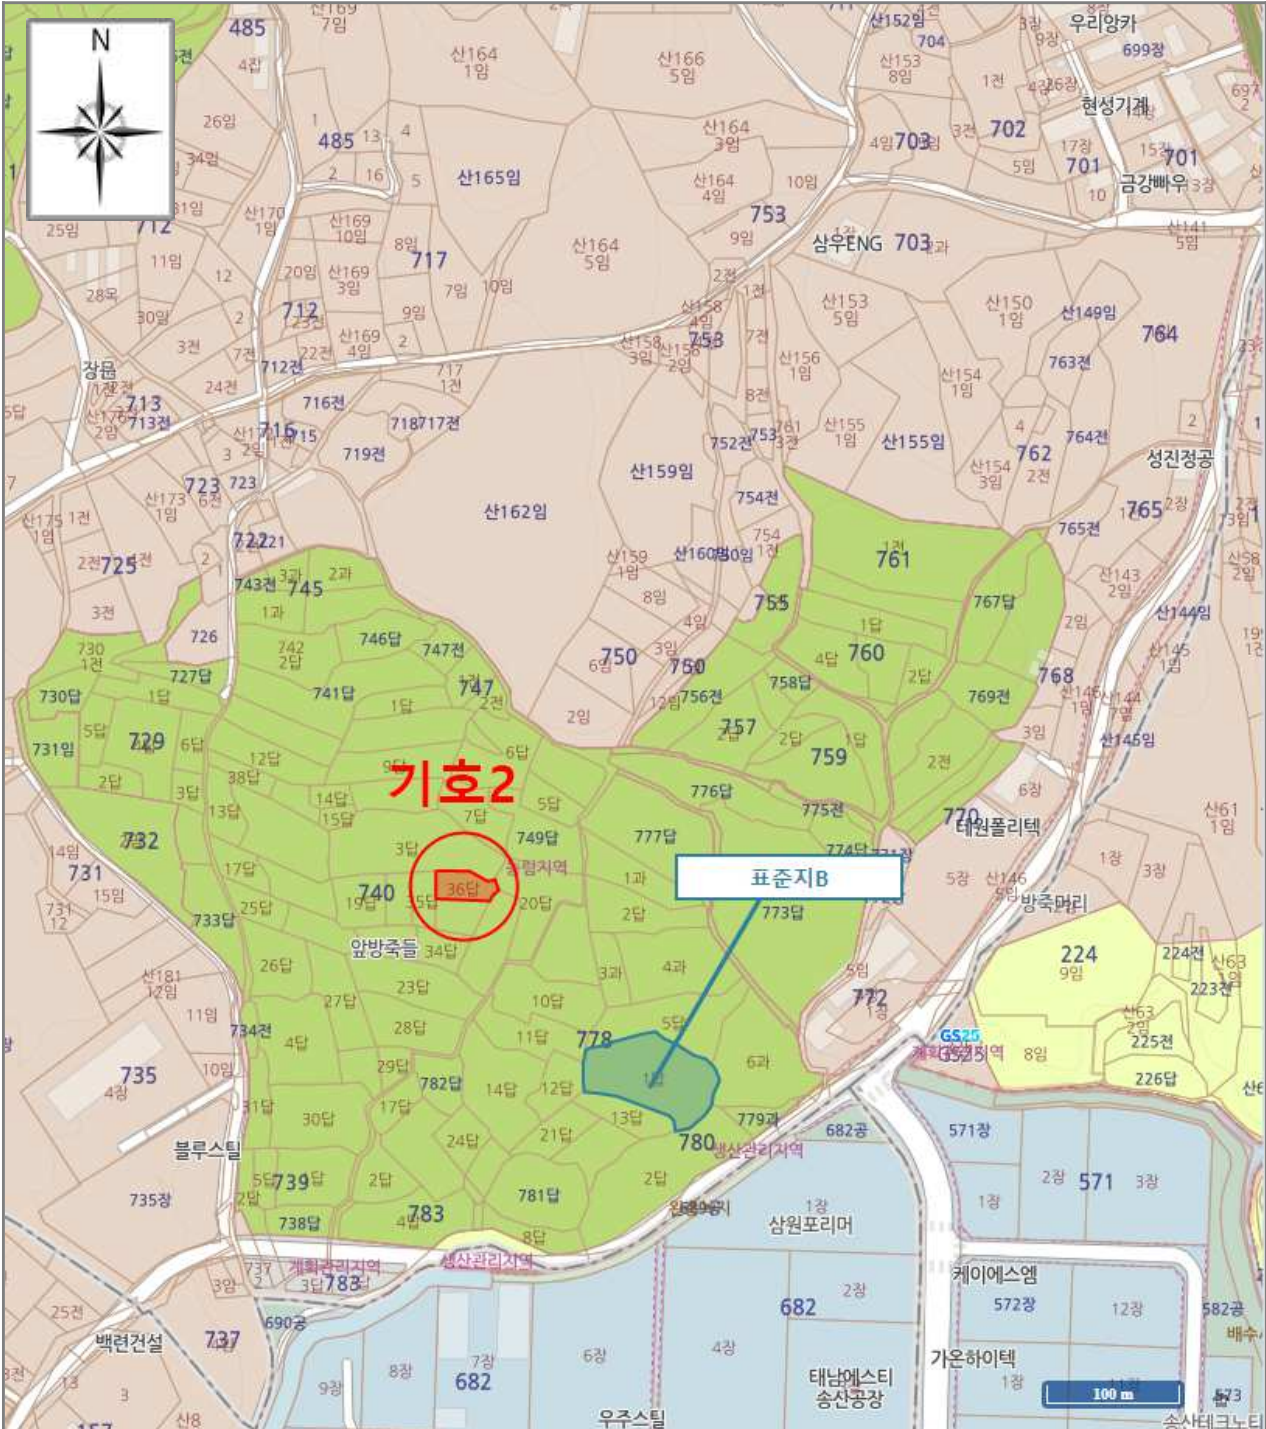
N

기호2

표준지B

485
485
산164 1임
산166 5임
산165임
산164 3임
산164 4임
산164 5임
산169 10임
산169 3임
산169 4임
717
712
712전
716전
713
713전
716
715
718717전
719전
723
723
722
721
725
745
743전
726
727답
730답
729
731임
732
731
740
733답
735
739
738답
783
783
737
백련건설
블루스틸
735장
산162임
산159임
753
752전
754전
754
755
750
757
756전
758답
759
760
761
767답
768
769전
776답
775전
777답
773답
778
779과
780
781답
782답
747
747전
746답
741답
749답
36답
앞방죽들
생산관리지역
계획관리지역
산155임
산153 5임
산150 1임
산149임
764
763전
764전
762
765
765전
성진정공
삼우ENG
703
702
701
현성기계
우리앙카
699장
금강빠우
704
770
태원폴리텍
방죽머리
224
224전
223전
225전
226답
GS25
571장
571
572장
582공
682
682공
682
삼원포리머
케이에스엠
가온하이텍
태남에스티 송산공장
우주스틸
690공
100 m